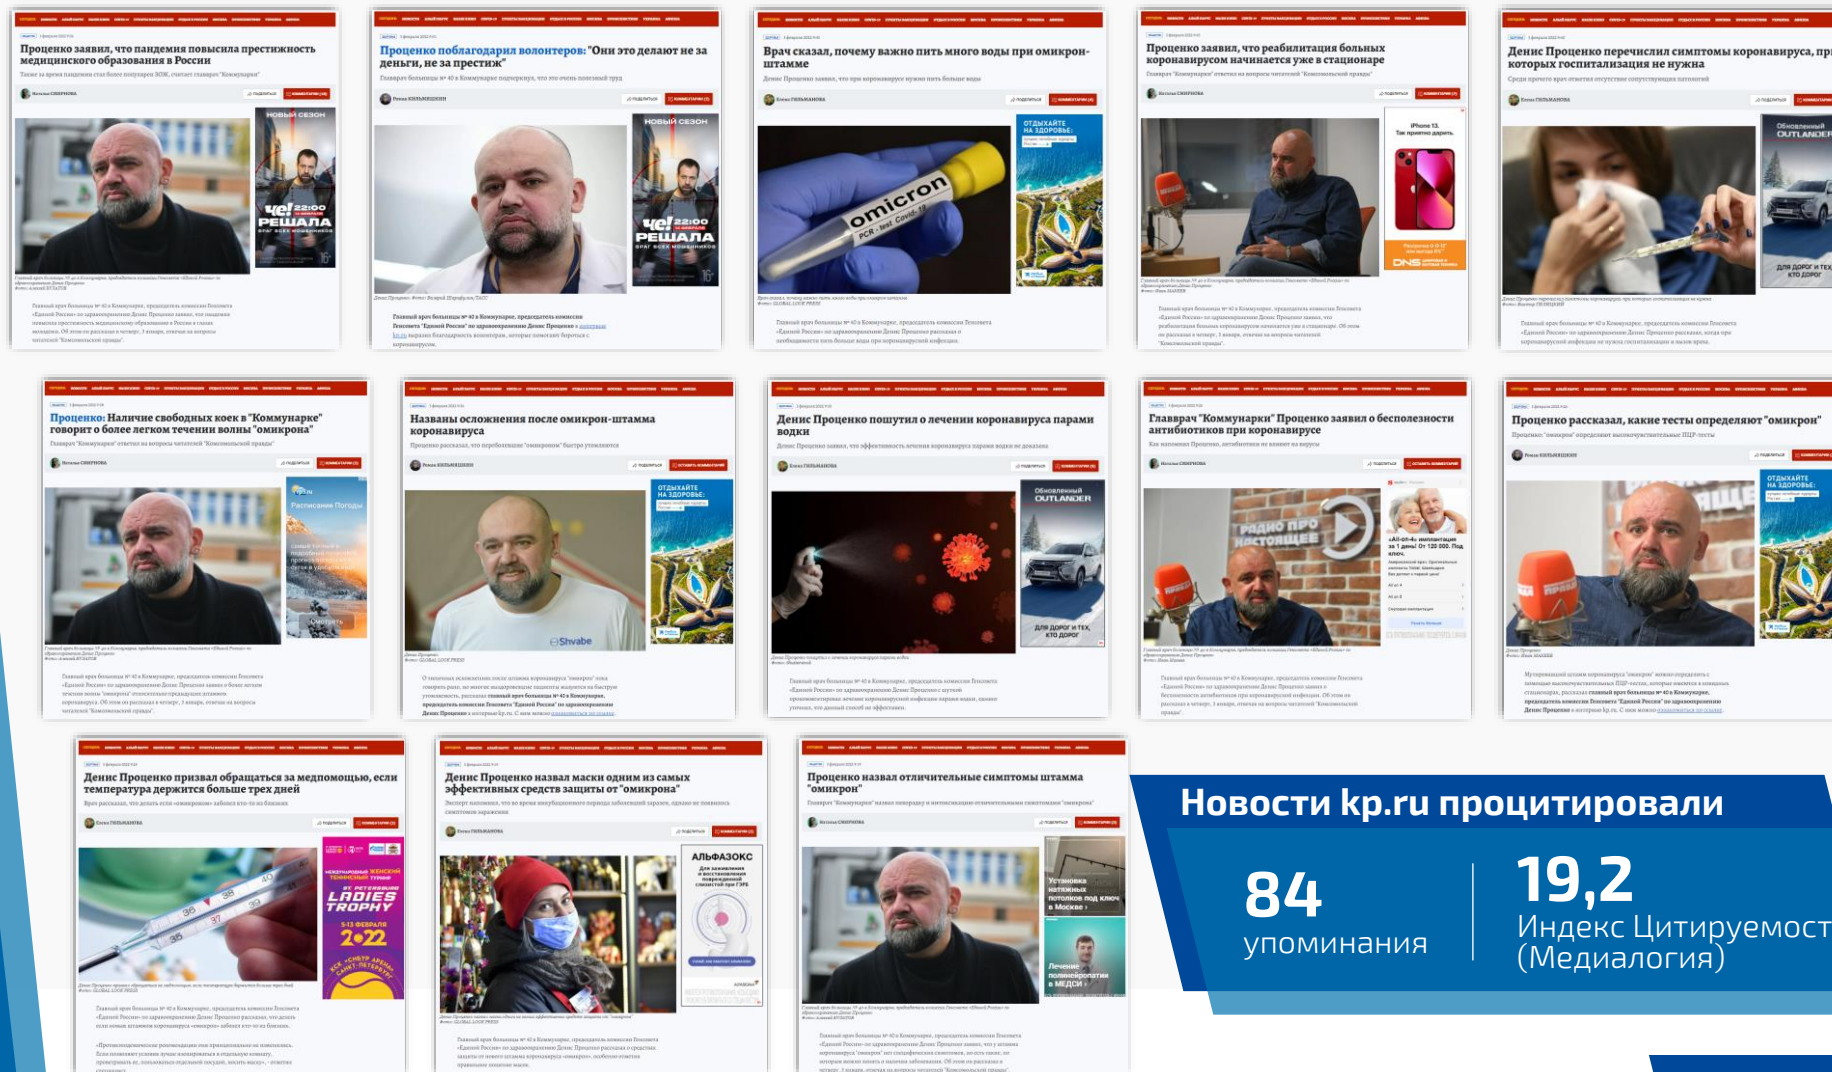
Проценко заявил, что пандемия повысила престижность медицинского образования в России

Проценко поблагодарил волонтеров: "Они это делают не за деньги, не за престиж"

Врач сказал, почему важно пить много воды при омикрон-штамме

Проценко заявил, что реабилитация больных коронавирусом начинается уже в стационаре

Денис Проценко перечислил симптомы коронавируса, при которых госпитализация не нужна

Проценко: Наличие свободных коек в "Коммунарке" говорит о более легком течении волны "омикрона"

Названы осложнения после омикрон-штамма коронавируса

Денис Проценко пошутил о лечении коронавируса парами водки

Главврач "Коммунарки" Проценко заявил о бесполезности антибиотиков при коронавирусе

Проценко рассказал, какие тесты определяют "омикрон"

Денис Проценко призвал обращаться за медпомощью, если температура держится больше трех дней

Денис Проценко назвал маски одним из самых эффективных средств защиты от "омикрона"

Проценко назвал отличительные симптомы штамма "омикрон"

omicron
PCR - test Covid-19

НОВЫЙ СЕЗОН
РЕШАЛА

ОТДЫХАЙТЕ НА ЗДОРОВЬЕ!

Обновленный OUTLANDER
ДЛЯ ДОРОГ И ТЕХ, КТО ДОРОГ

iPhone 13. Так приятно дарить.

DNS

РАДИО ПРО НАСТОЯЩЕЕ

АЛЬФАЗОКС

LADIES TROPHY 2022

Shvabe

Новости kp.ru процитировали

84
упоминания

19,2
Индекс Цитируемост
(Медиалогия)